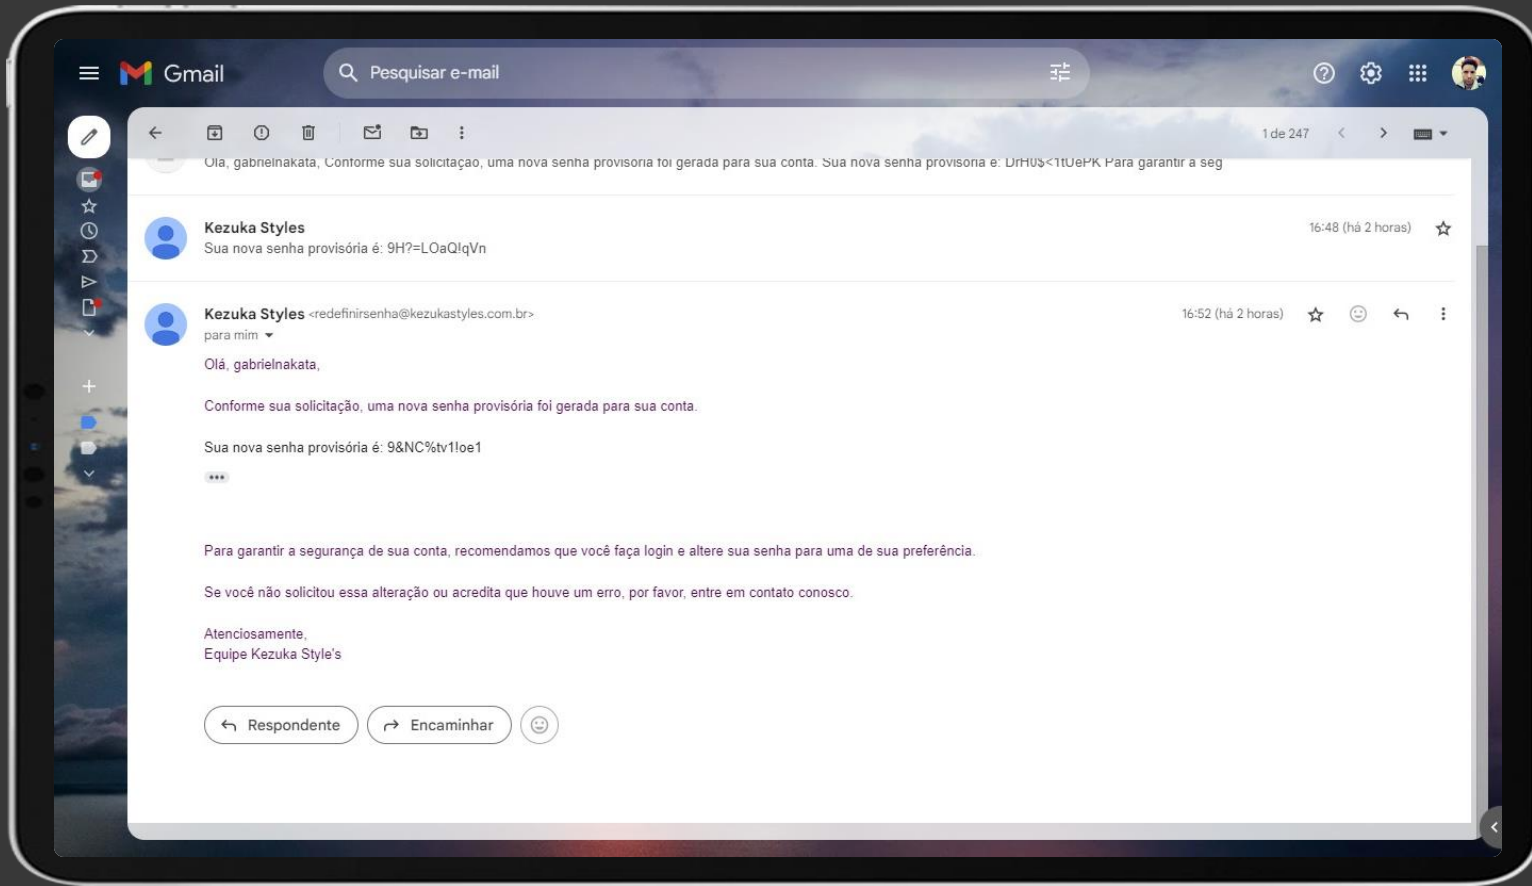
Gmail

Pesquisar e-mail

1 de 247

Olá, gabrielnakata, Conforme sua solicitação, uma nova senha provisória foi gerada para sua conta. Sua nova senha provisória é: DrHU$<1tUePK Para garantir a seg

Kezuka Styles
Sua nova senha provisória é: 9H?=LOaQ!qVn
16:48 (há 2 horas)

Kezuka Styles <redefinirsenha@kezukastyles.com.br>
para mim
16:52 (há 2 horas)

Olá, gabrielnakata,

Conforme sua solicitação, uma nova senha provisória foi gerada para sua conta.

Sua nova senha provisória é: 9&NC%tv1!oe1

•••

Para garantir a segurança de sua conta, recomendamos que você faça login e altere sua senha para uma de sua preferência.

Se você não solicitou essa alteração ou acredita que houve um erro, por favor, entre em contato conosco.

Atenciosamente,
Equipe Kezuka Style's

Respondente
Encaminhar